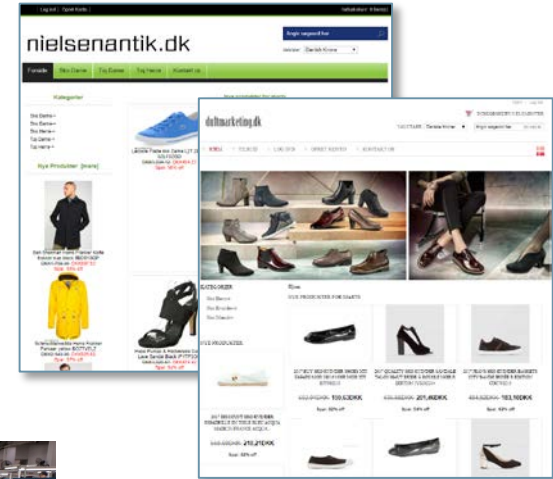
Log ind | Opret Konto

nielsenantik.dk

Angiv søgeord her

Valuta: Danske Kroner

Forside | Sko Dame | Tøj Dame | Tøj Herre | Kontakt os

Kategorier

Sko Dame
Sko Herre
Sko Børn
Tøj Dame
Tøj Herre

Nye Produkter [mere]

Spar: 56% off

Spar: 55% off

Spar: 57% off

dultmarketing.dk

VALUTAER: Danske Kroner

Angiv søgeord her

FORSIDE | TÆLKOS | LOG IND | OPRET KONTO | KONTAKT OS

KATEGORIER

Sko Damer
Sko Kvinder
Sko Mænd

NYE PRODUKTER

Sko

NYE PRODUKTER FOR MARTS

159,63DKK

201,46DKK

183,10DKK

210,21DKK

Spar: 62% off

Spar: 54% off

Spar: 63% off

Spar: 58% off